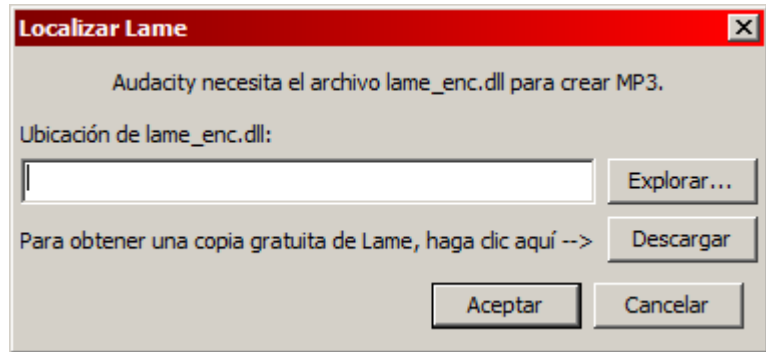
Localizar Lame

Audacity necesita el archivo lame_enc.dll para crear MP3.

Ubicación de lame_enc.dll:

Explorar...

Para obtener una copia gratuita de Lame, haga clic aquí -->

Descargar

Aceptar

Cancelar